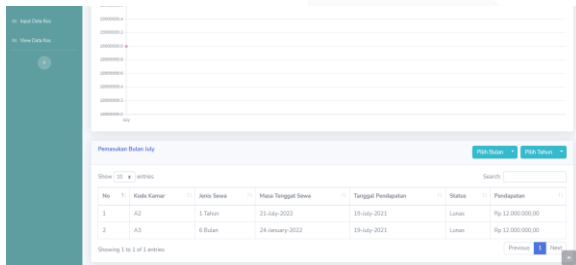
Input Data Kos
View Data Kos

10000000.6
10000000.4
10000000.2
10000000.0
9999999.8
9999999.6
9999999.4
9999999.2
July

Pemasukan Bulan July

Pilih Bulan
Pilih Tahun

Show 10 entries
Search:

| No | Kode Kamar | Jenis Sewa | Masa Tenggat Sewa | Tanggal Pendapatan | Status | Pendapatan |
|---|---|---|---|---|---|---|
| 1 | A2 | 1 Tahun | 21-July-2022 | 19-July-2021 | Lunas | Rp 12.000.000,00 |
| 2 | A3 | 6 Bulan | 24-January-2022 | 19-July-2021 | Lunas | Rp 12.000.000,00 |

Showing 1 to 1 of 1 entries

Previous
1
Next